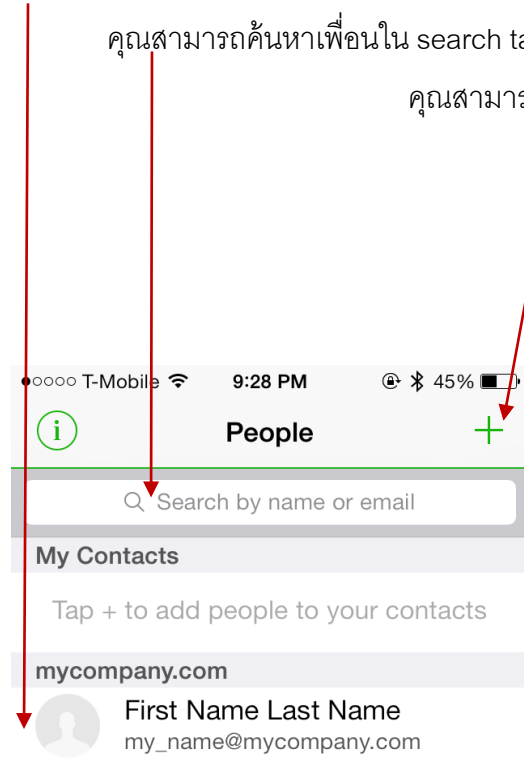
คุณสามารถค้นหาเพื่อนใน search ta

คุณสามาร

●○○○○ T-Mobile 9:28 PM 45%

i

People

+

Search by name or email

My Contacts

Tap + to add people to your contacts

mycompany.com

First Name Last Name

my_name@mycompany.com